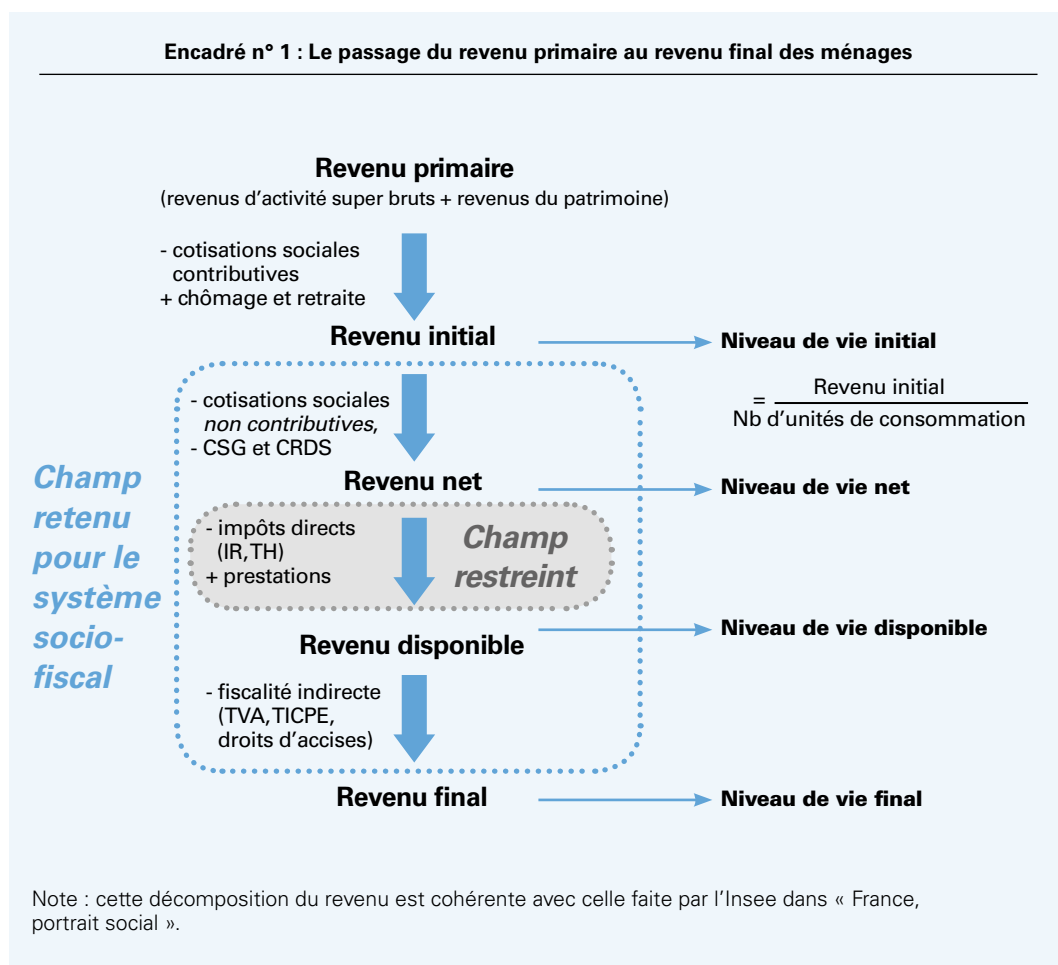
Encadré n° 1 : Le passage du revenu primaire au revenu final des ménages

Revenu primaire
(revenus d'activité super bruts + revenus du patrimoine)

- cotisations sociales contributives
+ chômage et retraite

Revenu initial

Niveau de vie initial

$= \frac{\text{Revenu initial}}{\text{Nb d'unités de consommation}}$

- cotisations sociales *non contributives*,
- CSG et CRDS

Revenu net

Niveau de vie net

Champ retenu pour le système socio-fiscal

- impôts directs (IR, TH)
+ prestations

Champ restreint

Revenu disponible

Niveau de vie disponible

- fiscalité indirecte (TVA, TICPE, droits d'accises)

Revenu final

Niveau de vie final

Note : cette décomposition du revenu est cohérente avec celle faite par l'Insee dans « France, portrait social ».